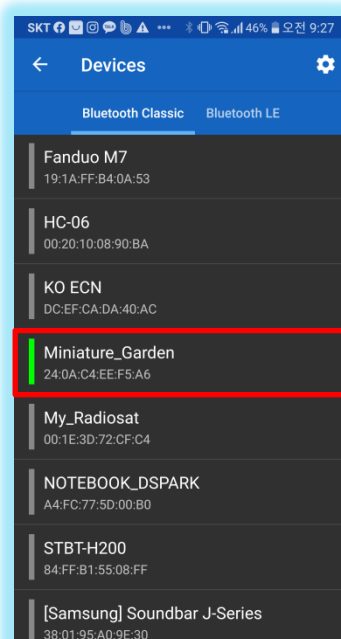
SKT ··· 46% 오전 9:27

Devices

Bluetooth Classic
Bluetooth LE

Fanduo M7
19:1A:FF:B4:0A:53

HC-06
00:20:10:08:90:BA

KO ECN
DC:EF:CA:DA:40:AC

Miniature_Garden
24:0A:C4:EE:F5:A6

My_Radiosat
00:1E:3D:72:CF:C4

NOTEBOOK_DSPARK
A4:FC:77:5D:00:B0

STBT-H200
84:FF:B1:55:08:FF

[Samsung] Soundbar J-Series
38:01:95:A0:9E:30